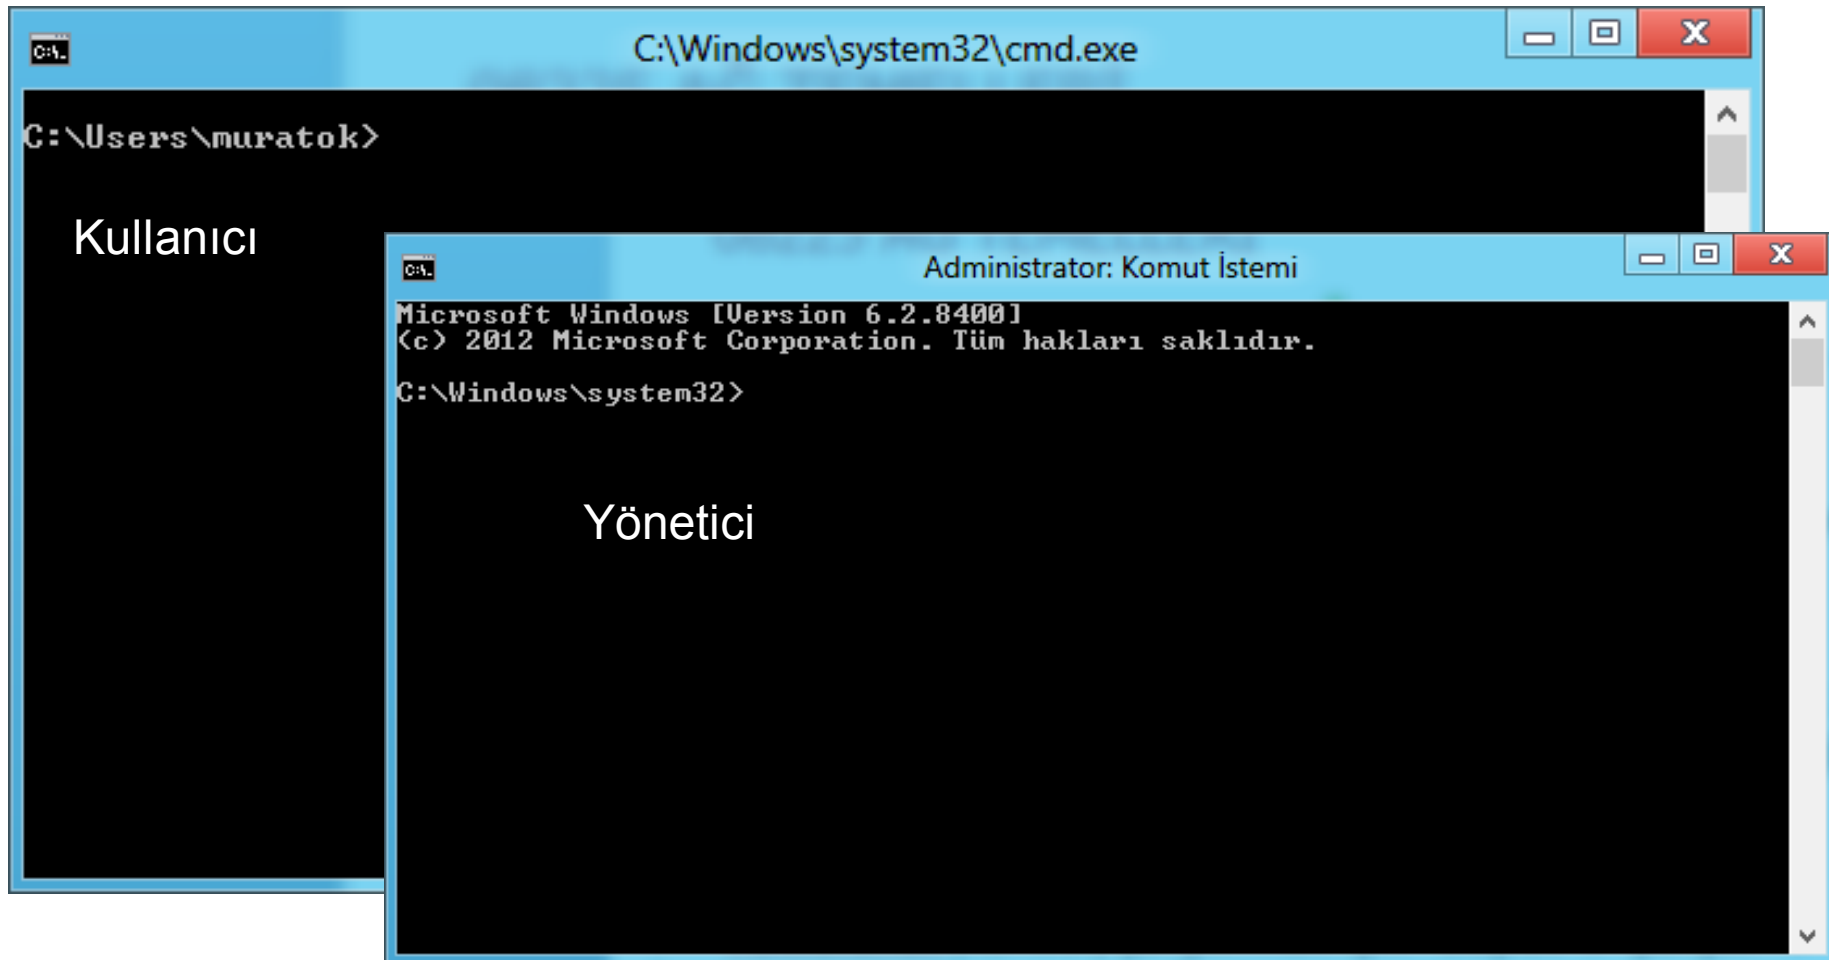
C:\Windows\system32\cmd.exe

C:\Users\muratok>

Kullanıcı

Administrator: Komut İstemi

Microsoft Windows [Version 6.2.8400]
(c) 2012 Microsoft Corporation. Tüm hakları saklıdır.

C:\Windows\system32>

Yönetici